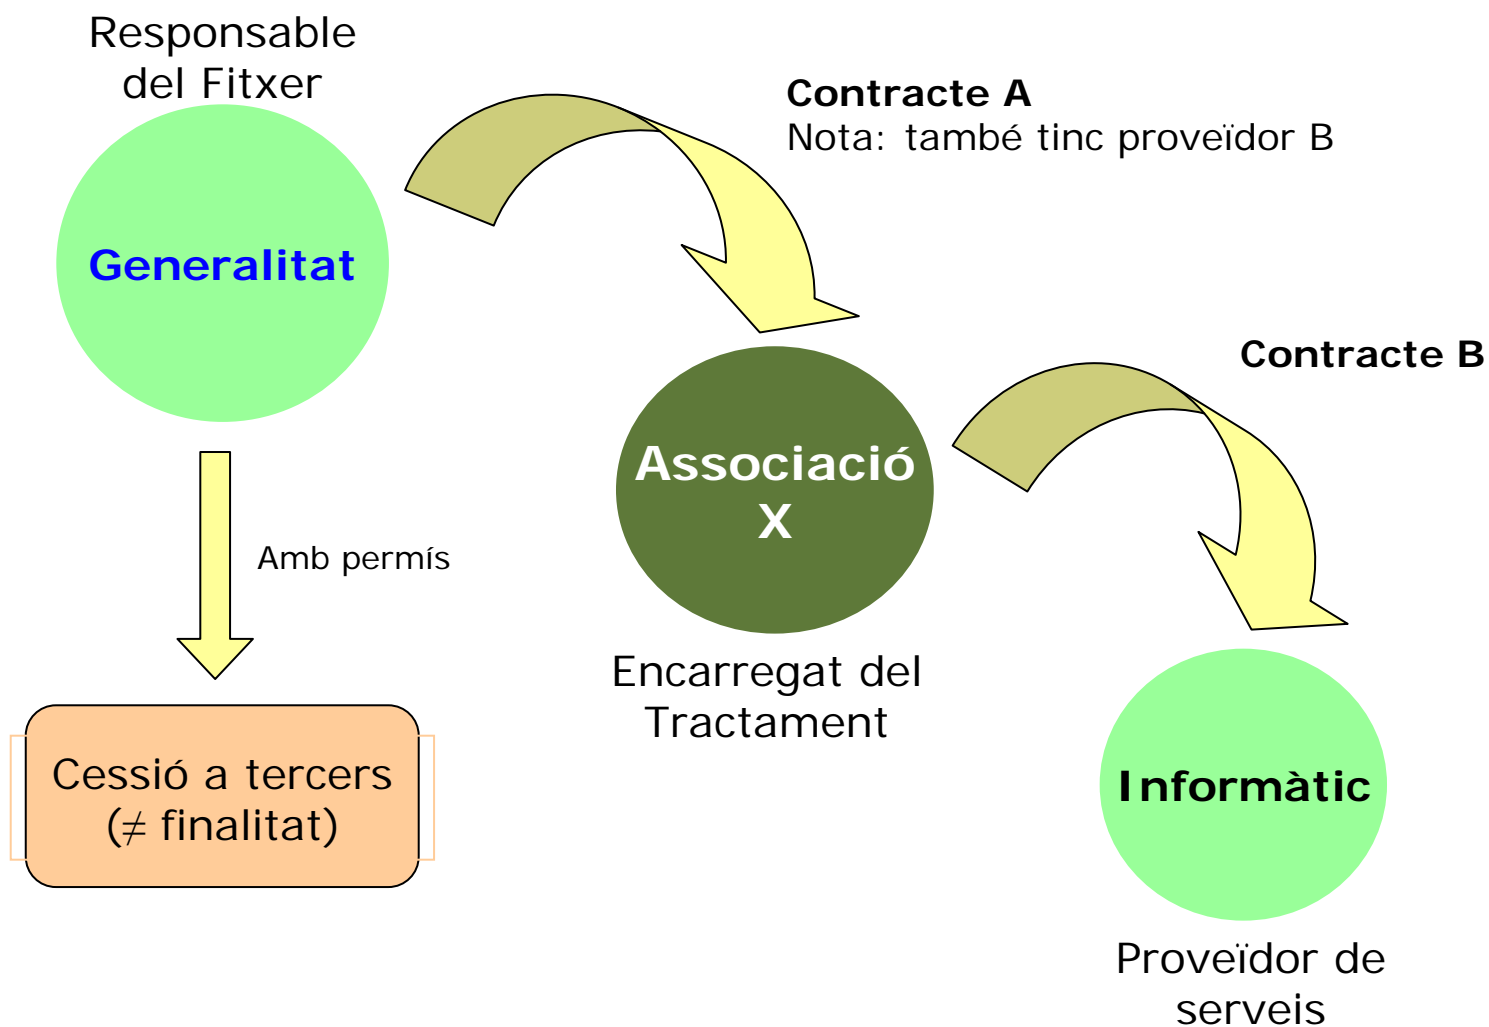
Responsable del Fitxer

Generalitat

Contracte A
Nota: també tinc proveïdor B

Contracte B

Amb permís

Associació X

Encarregat del Tractament

Cessió a tercers ($\neq$ finalitat)

Informàtic

Proveïdor de serveis